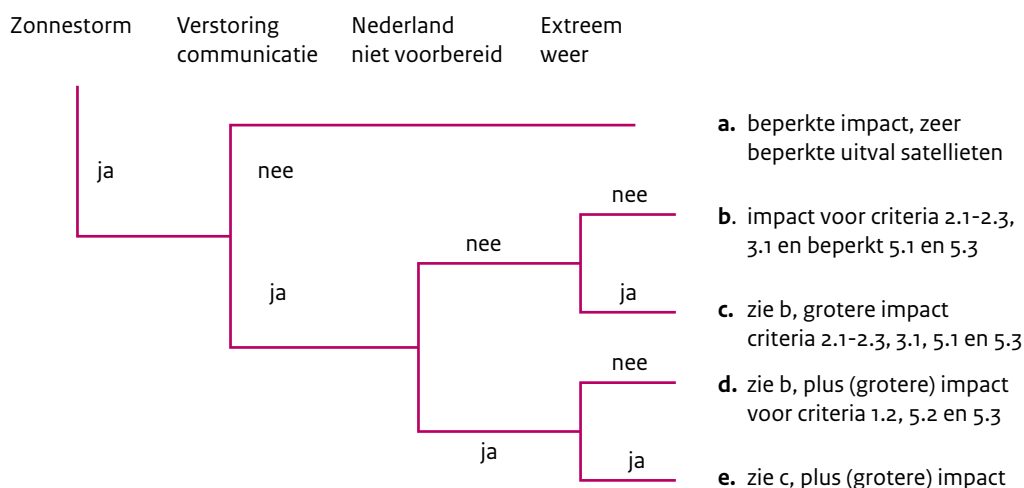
Zonnestorm | Verstoring communicatie | Nederland niet voorbereid | Extreem weer

ja

nee

ja

nee

ja

nee

ja

nee

ja

a. beperkte impact, zeer beperkte uitval satellieten

b. impact voor criteria 2.1-2.3, 3.1 en beperkt 5.1 en 5.3

c. zie b, grotere impact criteria 2.1-2.3, 3.1, 5.1 en 5.3

d. zie b, plus (grotere) impact voor criteria 1.2, 5.2 en 5.3

e. zie c, plus (grotere) impact